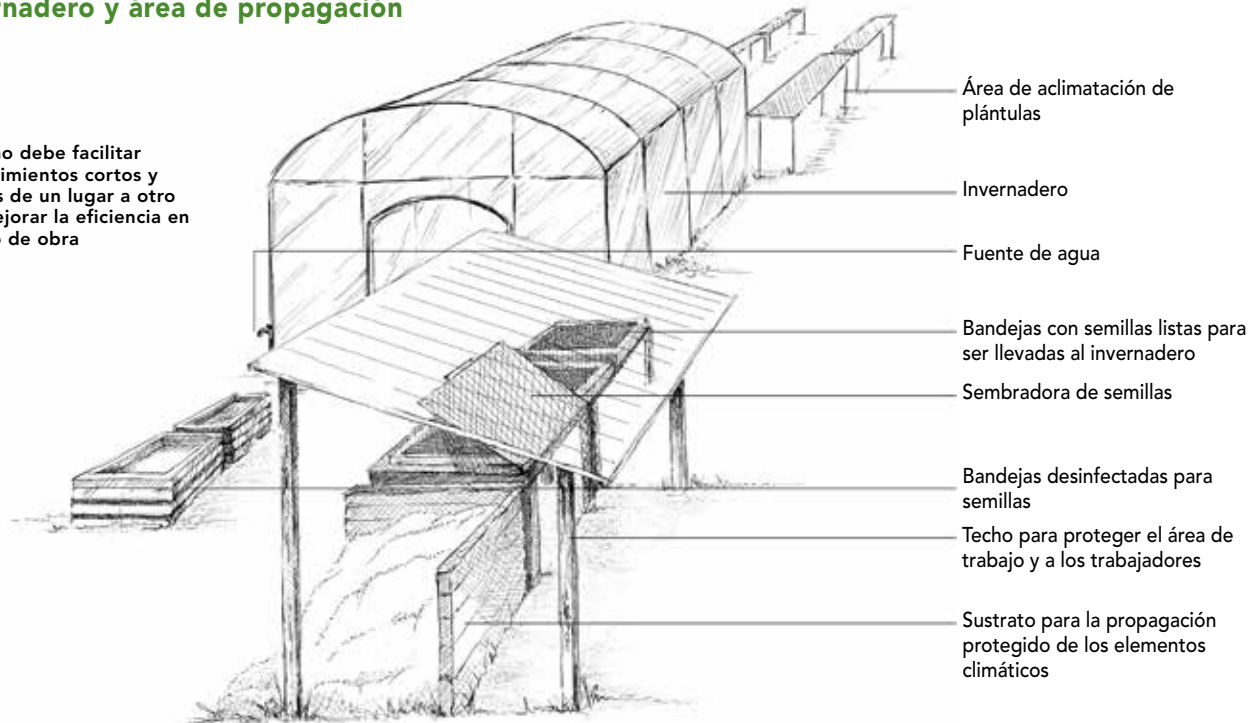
rnadero y área de propagación

o debe facilitar
imientos cortos y
s de un lugar a otro
ejorar la eficiencia en
de obra

Área de aclimatación de plántulas

Invernadero

Fuente de agua

Bandejas con semillas listas para ser llevadas al invernadero

Sembradora de semillas

Bandejas desinfectadas para semillas

Techo para proteger el área de trabajo y a los trabajadores

Sustrato para la propagación protegido de los elementos climáticos